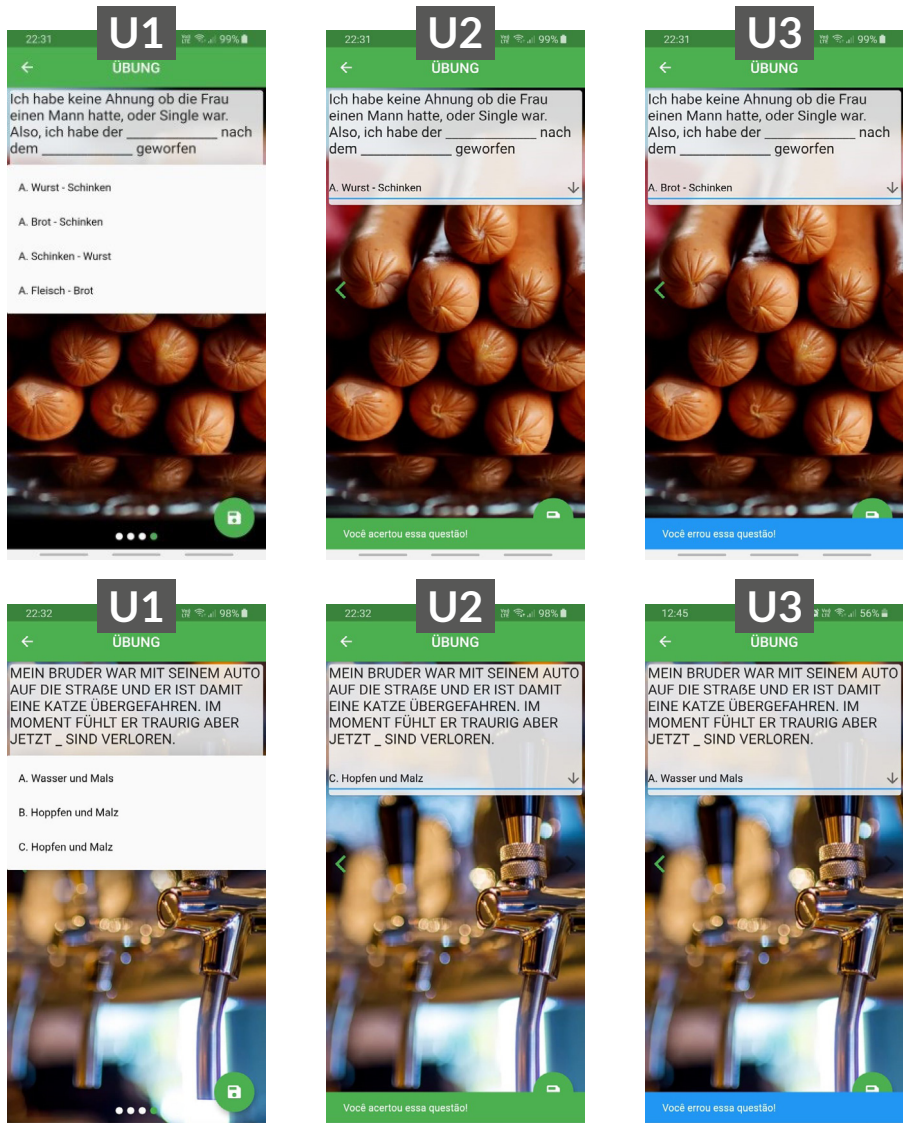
22:31 U1 99%
ÜBUNG
Ich habe keine Ahnung ob die Frau einen Mann hatte, oder Single war. Also, ich habe der ___________ nach dem ___________ geworfen
A. Wurst - Schinken
A. Brot - Schinken
A. Schinken - Wurst
A. Fleisch - Brot

22:31 U2 99%
ÜBUNG
Ich habe keine Ahnung ob die Frau einen Mann hatte, oder Single war. Also, ich habe der ___________ nach dem ___________ geworfen
A. Wurst - Schinken
Você acertou essa questão!

22:31 U3 99%
ÜBUNG
Ich habe keine Ahnung ob die Frau einen Mann hatte, oder Single war. Also, ich habe der ___________ nach dem ___________ geworfen
A. Brot - Schinken
Você errou essa questão!

22:32 U1 98%
ÜBUNG
MEIN BRUDER WAR MIT SEINEM AUTO AUF DIE STRAßE UND ER IST DAMIT EINE KATZE ÜBERGEFAHREN. IM MOMENT FÜHLT ER TRAURIG ABER JETZT _ SIND VERLOREN.
A. Wasser und Mals
B. Hoppfen und Malz
C. Hopfen und Malz

22:32 U2 98%
ÜBUNG
MEIN BRUDER WAR MIT SEINEM AUTO AUF DIE STRAßE UND ER IST DAMIT EINE KATZE ÜBERGEFAHREN. IM MOMENT FÜHLT ER TRAURIG ABER JETZT _ SIND VERLOREN.
C. Hopfen und Malz
Você acertou essa questão!

12:45 U3 56%
ÜBUNG
MEIN BRUDER WAR MIT SEINEM AUTO AUF DIE STRAßE UND ER IST DAMIT EINE KATZE ÜBERGEFAHREN. IM MOMENT FÜHLT ER TRAURIG ABER JETZT _ SIND VERLOREN.
A. Wasser und Mals
Você errou essa questão!